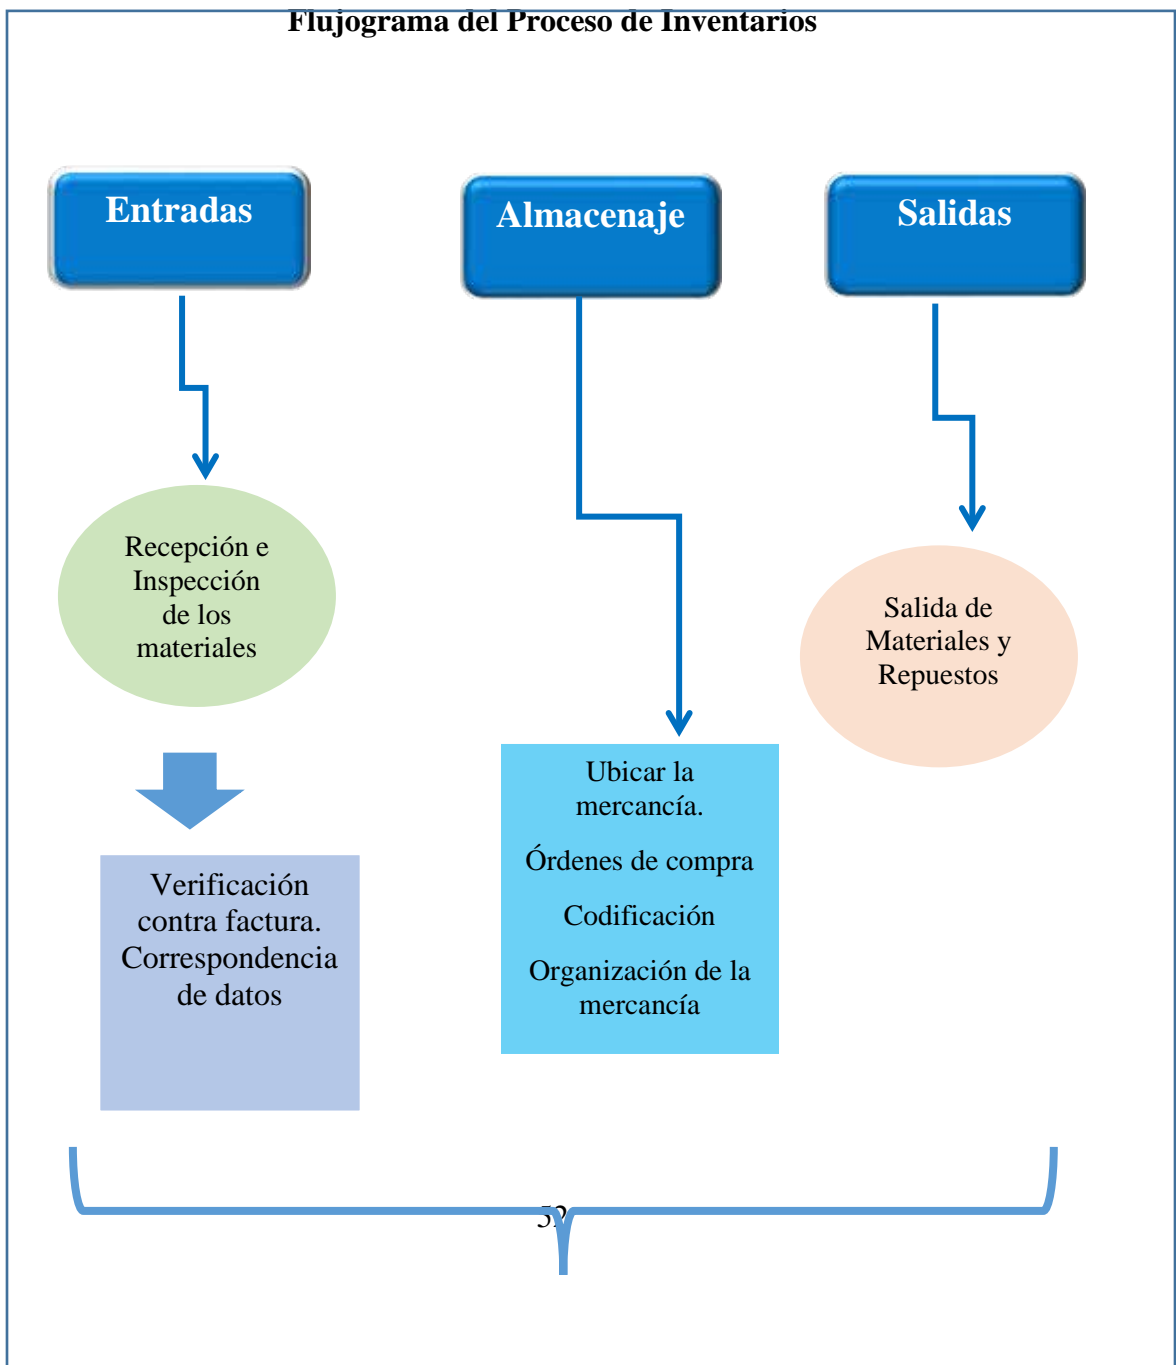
Flujograma del Proceso de Inventarios

Entradas

Almacenaje

Salidas

Recepción e Inspección de los materiales

Salida de Materiales y Repuestos

Ubicar la mercancía.

Órdenes de compra

Codificación

Organización de la mercancía

Verificación contra factura. Correspondencia de datos

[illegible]